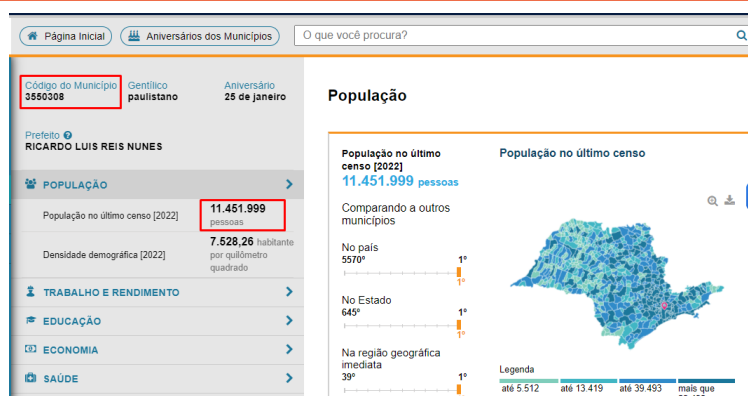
Página Inicial
Aniversários dos Municípios
O que você procura?

Código do Município
3550308
Gentílico
paulistano
Aniversário
25 de janeiro

Prefeito
RICARDO LUIS REIS NUNES

POPULAÇÃO
População no último censo [2022]
11.451.999 pessoas
Densidade demográfica [2022]
7.528,26 habitante por quilômetro quadrado

TRABALHO E RENDIMENTO
EDUCAÇÃO
ECONOMIA
SAÚDE

População

População no último censo [2022]
11.451.999 pessoas

Comparando a outros municípios

No país
5570º
1º
1º

No Estado
645º
1º
1º

Na região geográfica imediata
39º
1º

População no último censo

Legenda
até 5.512
até 13.419
até 39.493
mais que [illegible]